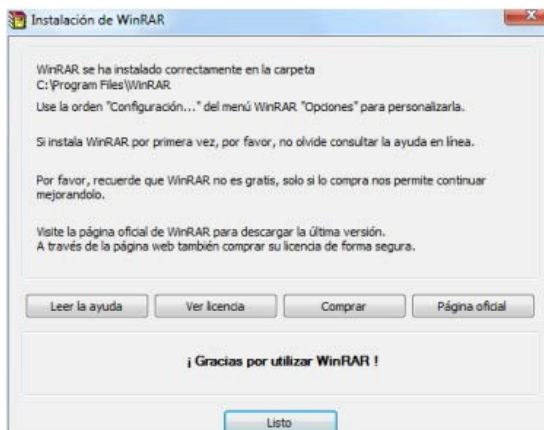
Instalación de WinRAR

WinRAR se ha instalado correctamente en la carpeta
C:\Program Files\WinRAR
Use la orden "Configuración..." del menú WinRAR "Opciones" para personalizarla.

Si instala WinRAR por primera vez, por favor, no olvide consultar la ayuda en línea.

Por favor, recuerde que WinRAR no es gratis, solo si lo compra nos permite continuar mejorandolo.

Visite la página oficial de WinRAR para descargar la última versión.
A través de la página web también comprar su licencia de forma segura.

Leer la ayuda
Ver licencia
Comprar
Página oficial

¡ Gracias por utilizar WinRAR !

Listo